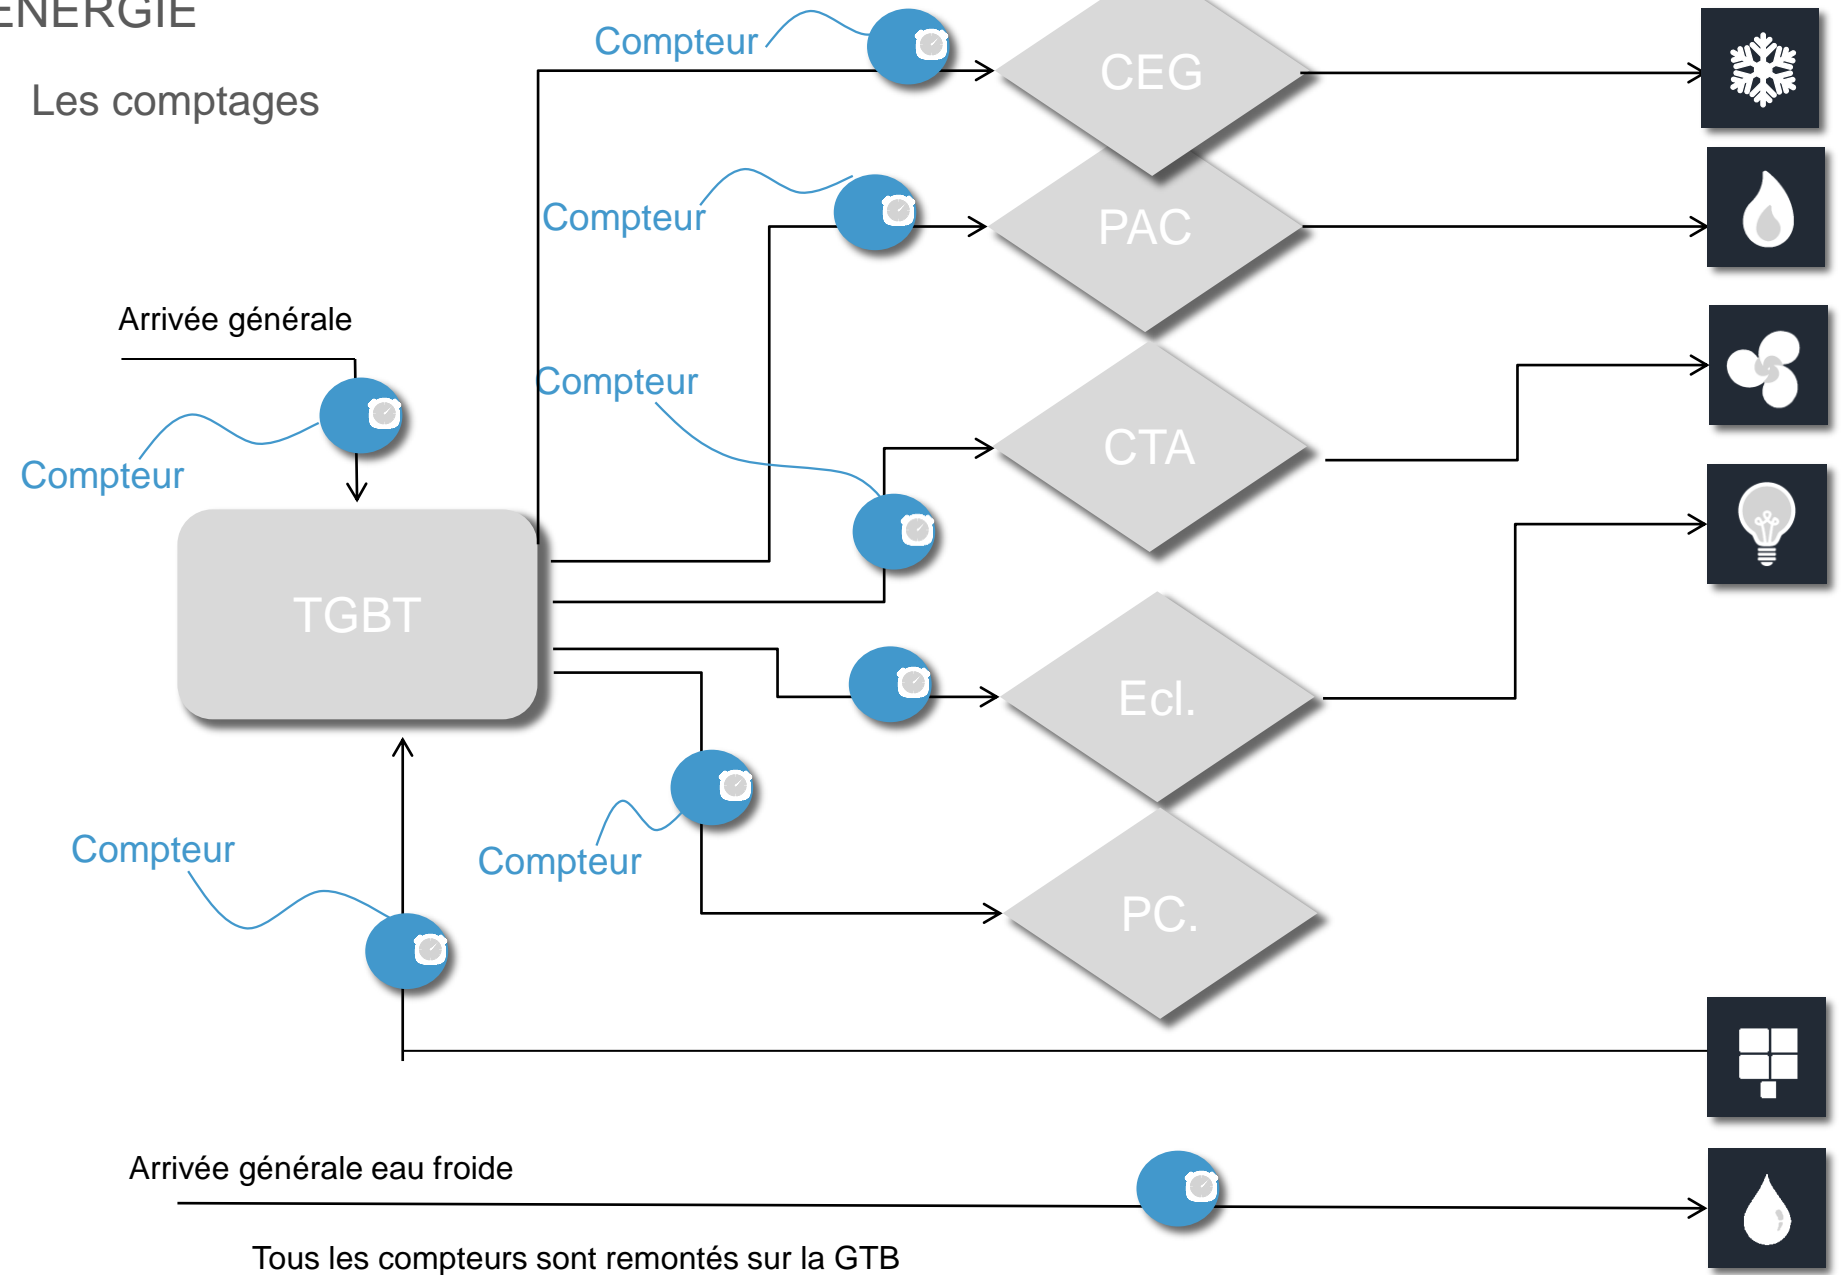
ENERGIE

Les comptages

Compteur

CEG

Compteur

PAC

Arrivée générale

Compteur

CTA

Compteur

TGBT

Ecl.

Compteur

Compteur

PC.

Arrivée générale eau froide

Tous les compteurs sont remontés sur la GTB